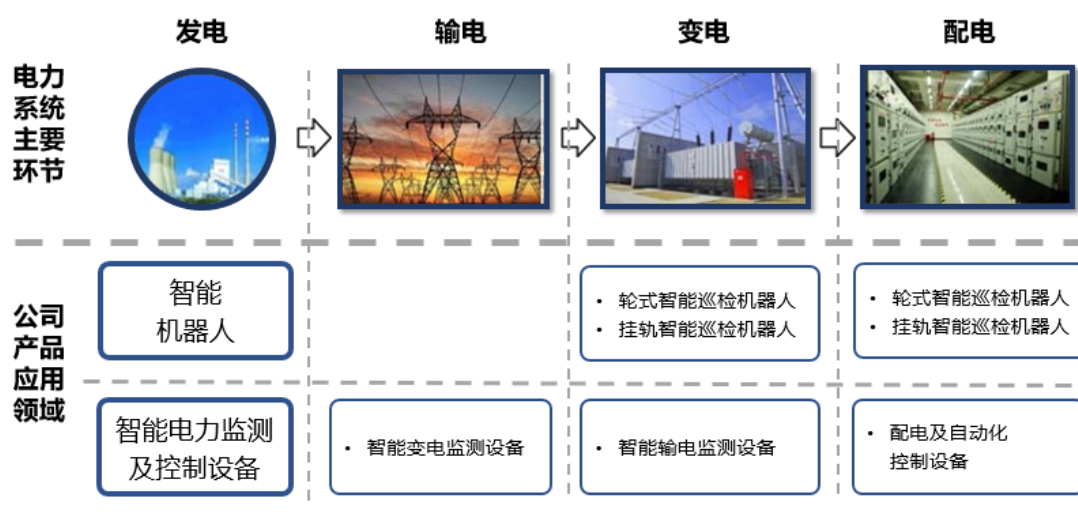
| | 发电 | 输电 | 变电 | 配电 |
|---|---|---|---|---|
| 电力系统主要环节 | | | | |
| 公司产品应用领域 | 智能机器人 | | • 轮式智能巡检机器人<br>• 挂轨智能巡检机器人 | • 轮式智能巡检机器人<br>• 挂轨智能巡检机器人 |
| | 智能电力监测及控制设备 | • 智能变电监测设备 | • 智能输电监测设备 | • 配电及自动化控制设备 |